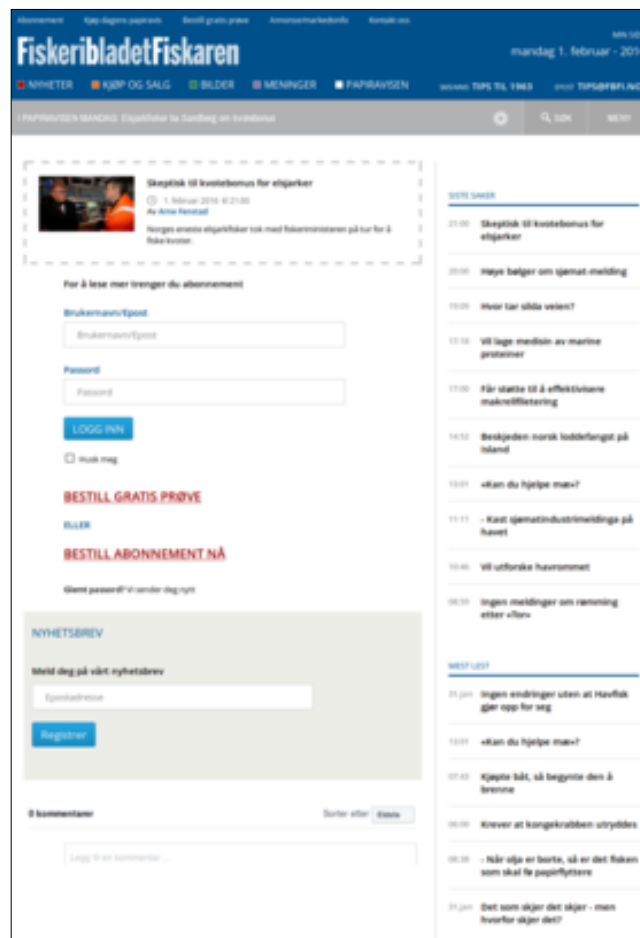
Abonnement Kjøp dagens papiravis Bestill gratis prøve Annonse/markedsinfo Kontakt oss

MIN SIDE

FiskeribladetFiskaren

mandag 1. februar - 201

NYHETER KJØP OG SALG BILDER MENINGER PAPIRAVISEN

SMS/MMS TIPS TIL 1963 EPOST TIPS@FBFI.NO

I PAPIRAVISEN MANDAG: Eksportfisker fra Sandberg om kvotebonus

SØK MENY

Skeptisk til kvotebonus for eltjarker

1. februar 2016 kl 21:00

Av Arne Fenstad

Norges eneste eltjarkfisker tok med fiskeriministeren på tur for å fiske kvoter.

For å lese mer trenger du abonnement

Brukernavn/Epost

Brukernavn/Epost

Passord

Passord

LOGG INN

Husk meg

BESTILL GRATIS PRØVE

ELLER

BESTILL ABONNEMENT NÅ

Glemt passord? Vi sender deg nytt

NYHETSBREV

Meld deg på vårt nyhetsbrev

Epostadresse

Registrer

0 kommentarer

Sorter etter Eldste

Legg til en kommentar ...

SISTE SAKER

21:00 Skeptisk til kvotebonus for eltjarker

20:00 Høye bølger om sjømat-melding

19:09 Hvor tar silda veien?

17:16 Vil lage medisin av marine proteiner

17:00 Får støtte til å effektivisere makrellfiletering

14:52 Beskjeden norsk loddefangst på Island

13:01 «Kan du hjelpe mæ»?

11:11 - Kast sjømatindustrimeldinga på havet

10:46 Vil utforske havrommet

08:59 Ingen meldinger om rømming etter «Ilon»

MEST LEST

31.jan Ingen endringer uten at Havfisk gjør opp for seg

13:01 «Kan du hjelpe mæ»?

07:43 Kjøpte båt, så begynte den å brenne

06:00 Krever at kongekrabben utryddes

08:38 - Når olja er borte, så er det fisken som skal få papirflyttere

31.jan Det som skjer det skjer - men hvorfor skjer det?